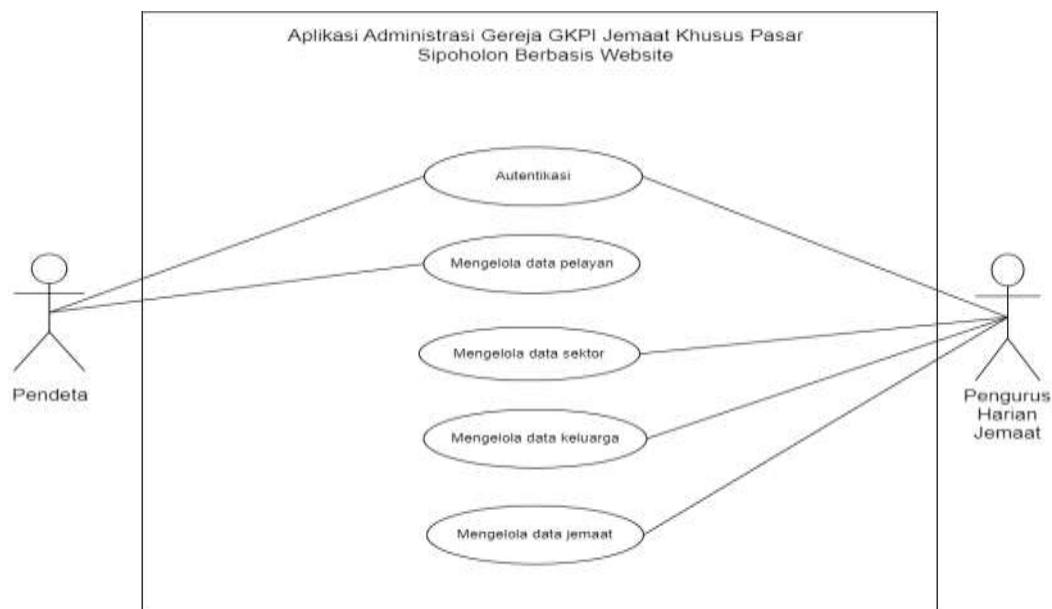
Aplikasi Administrasi Gereja GKPI Jemaat Khusus Pasar Sipoholon Berbasis Website

Autentikasi

Mengelola data pelayan

Mengelola data sektor

Mengelola data keluarga

Mengelola data jemaat

Pendeta

Pengurus Harian Jemaat